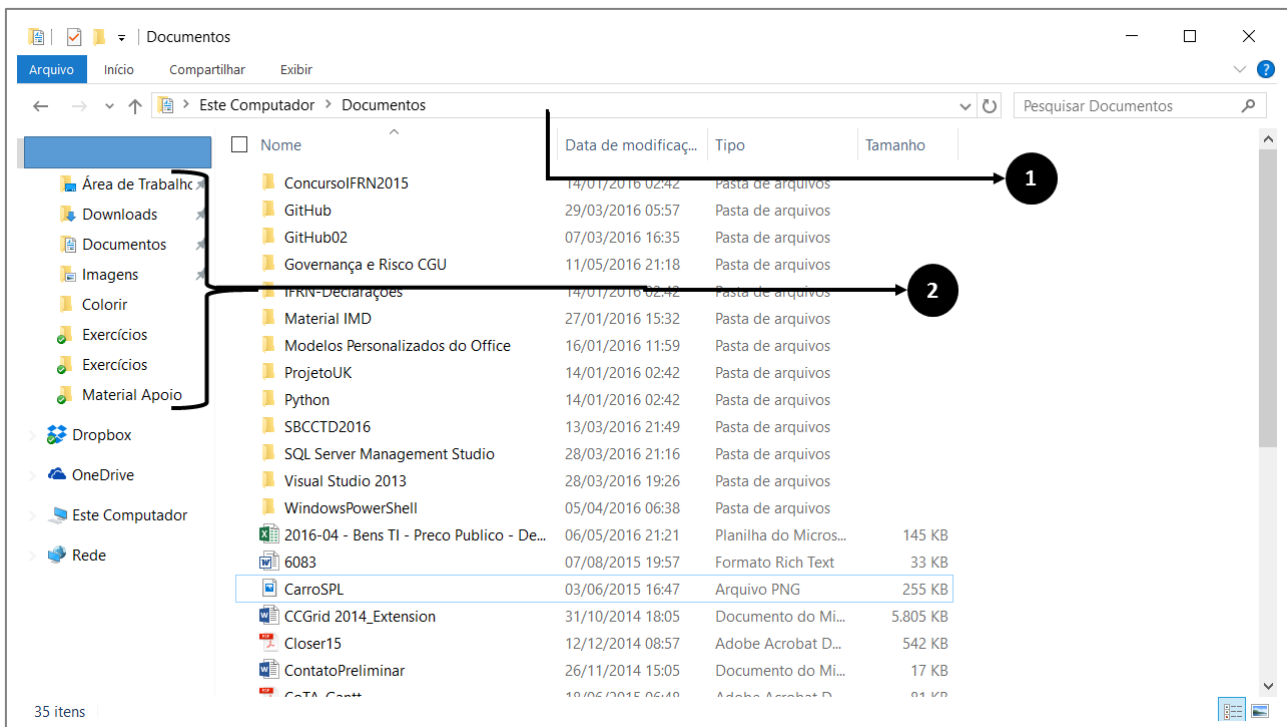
Documentos

Arquivo Início Compartilhar Exibir

Este Computador > Documentos

Pesquisar Documentos

Área de Trabalho
Downloads
Documentos
Imagens
Colorir
Exercícios
Exercícios
Material Apoio
Dropbox
OneDrive
Este Computador
Rede

| Nome | Data de modificaç... | Tipo | Tamanho |
|---|---|---|---|
| ConcursoIFRN2015 | 14/01/2016 02:42 | Pasta de arquivos | |
| GitHub | 29/03/2016 05:57 | Pasta de arquivos | |
| GitHub02 | 07/03/2016 16:35 | Pasta de arquivos | |
| Governança e Risco CGU | 11/05/2016 21:18 | Pasta de arquivos | |
| IFRN-Declarações | 14/01/2016 02:42 | Pasta de arquivos | |
| Material IMD | 27/01/2016 15:32 | Pasta de arquivos | |
| Modelos Personalizados do Office | 16/01/2016 11:59 | Pasta de arquivos | |
| ProjetoUK | 14/01/2016 02:42 | Pasta de arquivos | |
| Python | 14/01/2016 02:42 | Pasta de arquivos | |
| SBCCTD2016 | 13/03/2016 21:49 | Pasta de arquivos | |
| SQL Server Management Studio | 28/03/2016 21:16 | Pasta de arquivos | |
| Visual Studio 2013 | 28/03/2016 19:26 | Pasta de arquivos | |
| WindowsPowerShell | 05/04/2016 06:38 | Pasta de arquivos | |
| 2016-04 - Bens TI - Preco Publico - De... | 06/05/2016 21:21 | Planilha do Micros... | 145 KB |
| 6083 | 07/08/2015 19:57 | Formato Rich Text | 33 KB |
| CarroSPL | 03/06/2015 16:47 | Arquivo PNG | 255 KB |
| CCGrid 2014_Extension | 31/10/2014 18:05 | Documento do Mi... | 5.805 KB |
| Closer15 | 12/12/2014 08:57 | Adobe Acrobat D... | 542 KB |
| ContatoPreliminar | 26/11/2014 15:05 | Documento do Mi... | 17 KB |
| CoTA_Gantt | 18/06/2015 06:48 | Adobe Acrobat D... | 81 KB |

1
2

35 itens